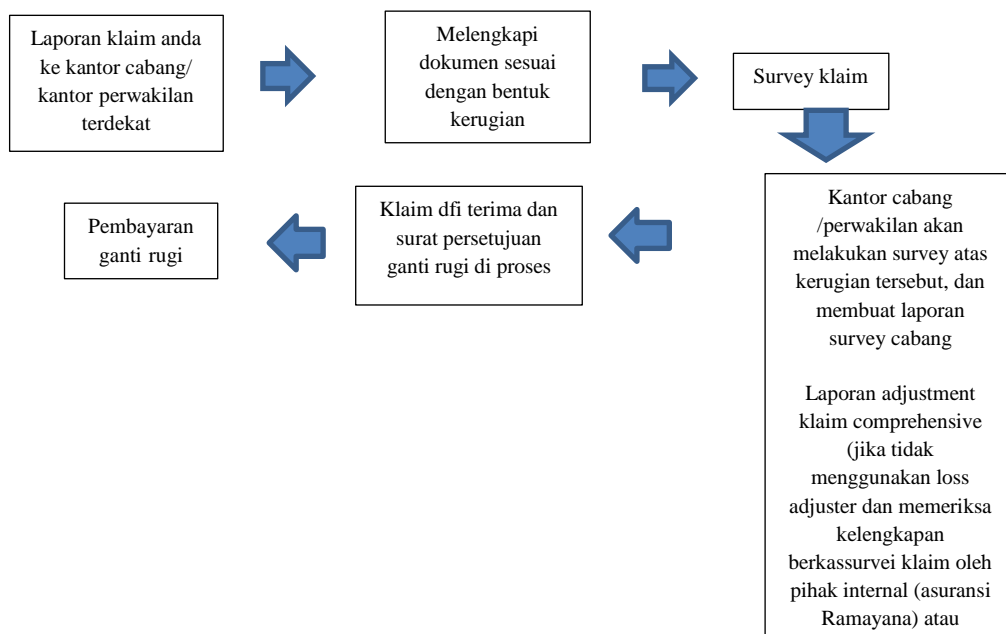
Laporan klaim anda ke kantor cabang/ kantor perwakilan terdekat

Melengkapi dokumen sesuai dengan bentuk kerugian

Survey klaim

Kantor cabang /perwakilan akan melakukan survey atas kerugian tersebut, dan membuat laporan survey cabang

Laporan adjustment klaim comprehensive (jika tidak menggunakan loss adjuster dan memeriksa kelengkapan berkassurvei klaim oleh pihak internal (asuransi Ramayana) atau

Klaim dfi terima dan surat persetujuan ganti rugi di proses

Pembayaran ganti rugi